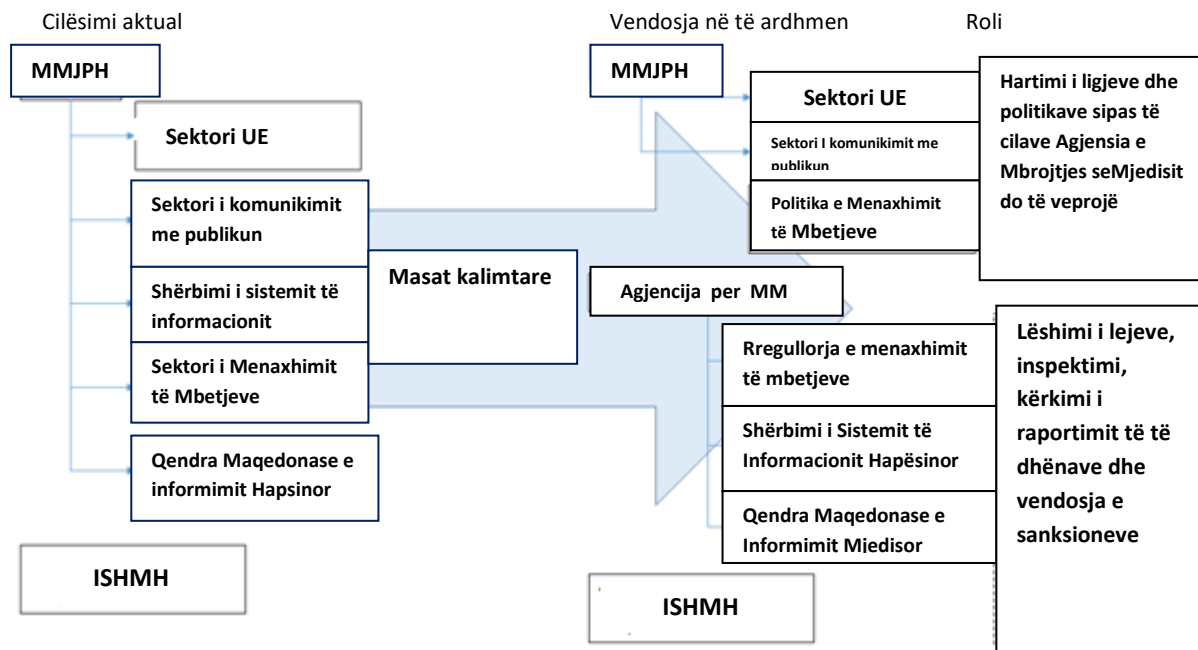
Cilësimi aktual

MMJPH

Sektori UE

Sektori i komunikimit me publikun

Shërbimi i sistemit të informacionit

Sektori i Menaxhimit të Mbetjeve

Qendra Maqedonase e informimit Hapsinor

ISHMH

Masat kalimtare

Vendosja në të ardhmen

MMJPH

Sektori UE

Sektori I komunikimit me publikun

Politika e Menaxhimit të Mbetjeve

Agjencija per MM

Rregullorja e menaxhimit të mbetjeve

Shërbimi i Sistemit të Informacionit Hapësinor

Qendra Maqedonase e Informimit Mjedisor

ISHMH

Roli

Hartimi i ligjeve dhe politikave sipas të cilave Agjensia e Mbrojtjes seMjedisit do të veprojë

Lëshimi i lejeve, inspektimi, kërkimi i raportimit të të dhënave dhe vendosja e sanksioneve